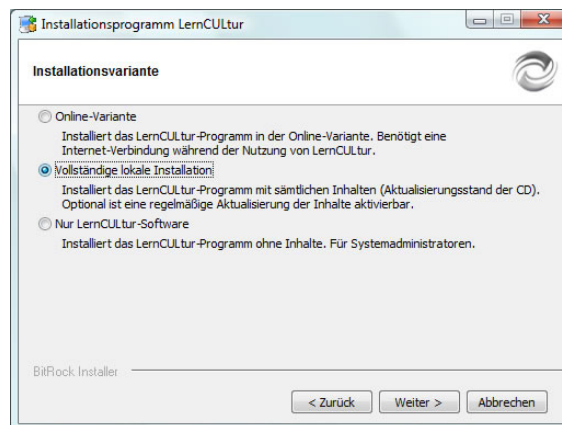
Installationsprogramm LernCULtur

Installationsvariante

Online-Variante

Installiert das LernCULtur-Programm in der Online-Variante. Benötigt eine Internet-Verbindung während der Nutzung von LernCULtur.

Vollständige lokale Installation

Installiert das LernCULtur-Programm mit sämtlichen Inhalten (Aktualisierungsstand der CD). Optional ist eine regelmäßige Aktualisierung der Inhalte aktivierbar.

Nur LernCULtur-Software

Installiert das LernCULtur-Programm ohne Inhalte. Für Systemadministratoren.

BitRock Installer

< Zurück
Weiter >
Abbrechen